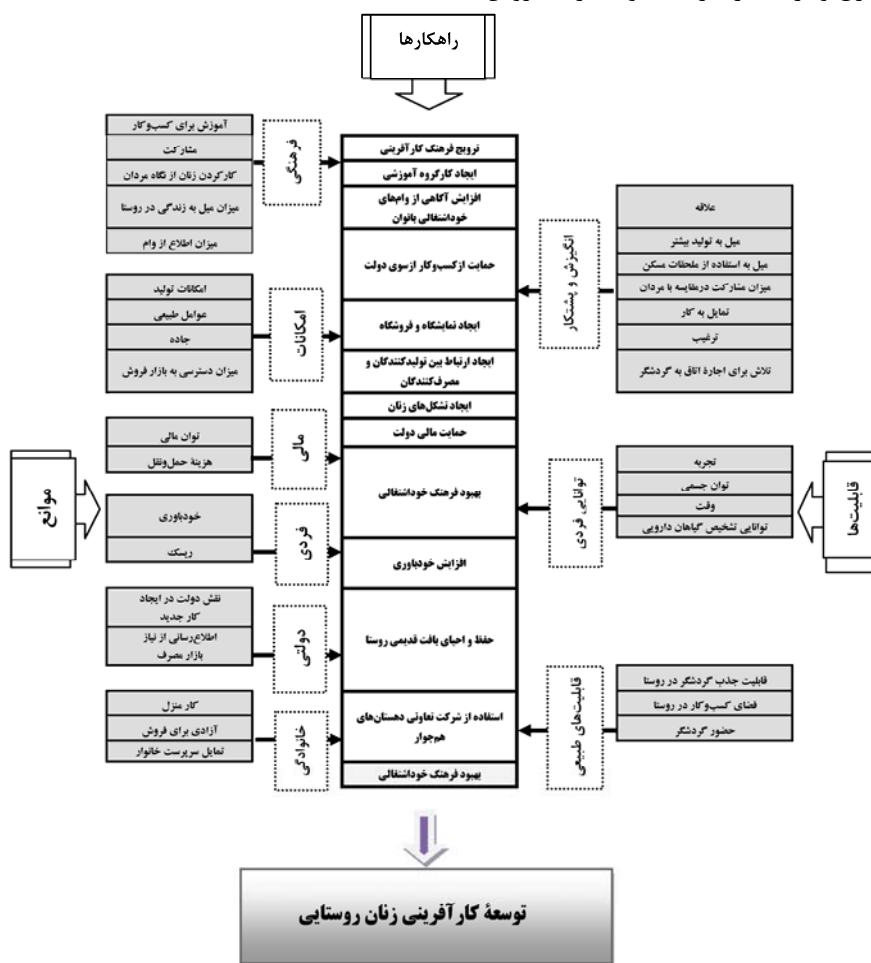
راهکارها

آموزش برای کسب‌وکار
مشارکت
کارکردن زنان از نگاه مردان
میزان میل به زندگی در روستا
میزان اطلاع از وام

فرهنگی

امکانات تولید
عوامل طبیعی
جاده
میزان دسترسی به بازار فروش

امکانات

توان مالی
هزینهٔ حمل‌ونقل

مالی

موانع

خودباوری
ریسک

فردی

نقش دولت در ایجاد کار جدید
اطلاع‌رسانی از نیاز بازار مصرف

دولتی

کار منزل
آزادی برای فروش
تمایل سرپرست خانوار

خانوادگی

ترویج فرهنگ کارآفرینی
ایجاد کارگروه آموزشی
افزایش آگاهی از وام‌های خوداشتغالی بانوان
حمایت ازکسب‌وکار ازسوی دولت
ایجاد نمایشگاه و فروشگاه
ایجاد ارتباط بین تولیدکنندگان و مصرف‌کنندگان
ایجاد تشکل‌های زنان
حمایت مالی دولت
بهبود فرهنگ خوداشتغالی
افزایش خودباوری
حفظ و احیای بافت قدیمی روستا
استفاده از شرکت تعاونی دهستان‌های همجوار
بهبود فرهنگ خوداشتغالی

علاقه
میل به تولید بیشتر
میل به استفاده از ملحقات مسکن
میزان مشارکت درمقایسه با مردان
تمایل به کار
ترغیب
تلاش برای اجارهٔ اتاق به گردشگر

انگیزش و پیشکار

قابلیت‌ها

تجربه
توان جسمی
وقت
توانایی تشخیص گیاهان دارویی

توانایی فردی

قابلیت جذب گردشگر در روستا
فضای کسب‌وکار در روستا
حضور گردشگر

قابلیت‌های طبیعی

توسعهٔ کارآفرینی زنان روستایی